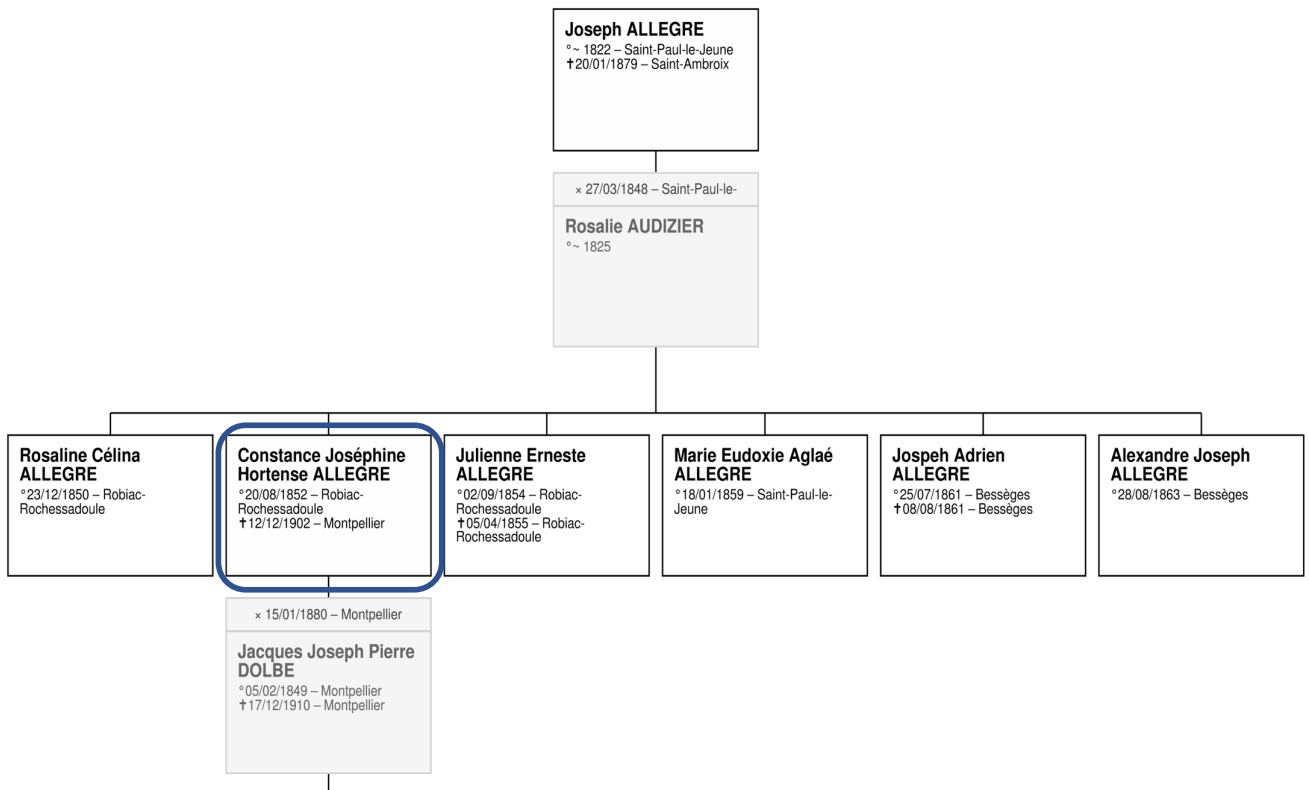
Joseph ALLEGRE
°~ 1822 – Saint-Paul-le-Jeune
✝20/01/1879 – Saint-Ambroix

× 27/03/1848 – Saint-Paul-le-

Rosalie AUDIZIER
°~ 1825

Rosaline Célina ALLEGRE
°23/12/1850 – Robiac-Rochessadoule

Constance Joséphine Hortense ALLEGRE
°20/08/1852 – Robiac-Rochessadoule
✝12/12/1902 – Montpellier

Julienne Erneste ALLEGRE
°02/09/1854 – Robiac-Rochessadoule
✝05/04/1855 – Robiac-Rochessadoule

Marie Eudoxie Aglaé ALLEGRE
°18/01/1859 – Saint-Paul-le-Jeune

Jospeh Adrien ALLEGRE
°25/07/1861 – Bessèges
✝08/08/1861 – Bessèges

Alexandre Joseph ALLEGRE
°28/08/1863 – Bessèges

× 15/01/1880 – Montpellier

Jacques Joseph Pierre DOLBE
°05/02/1849 – Montpellier
✝17/12/1910 – Montpellier